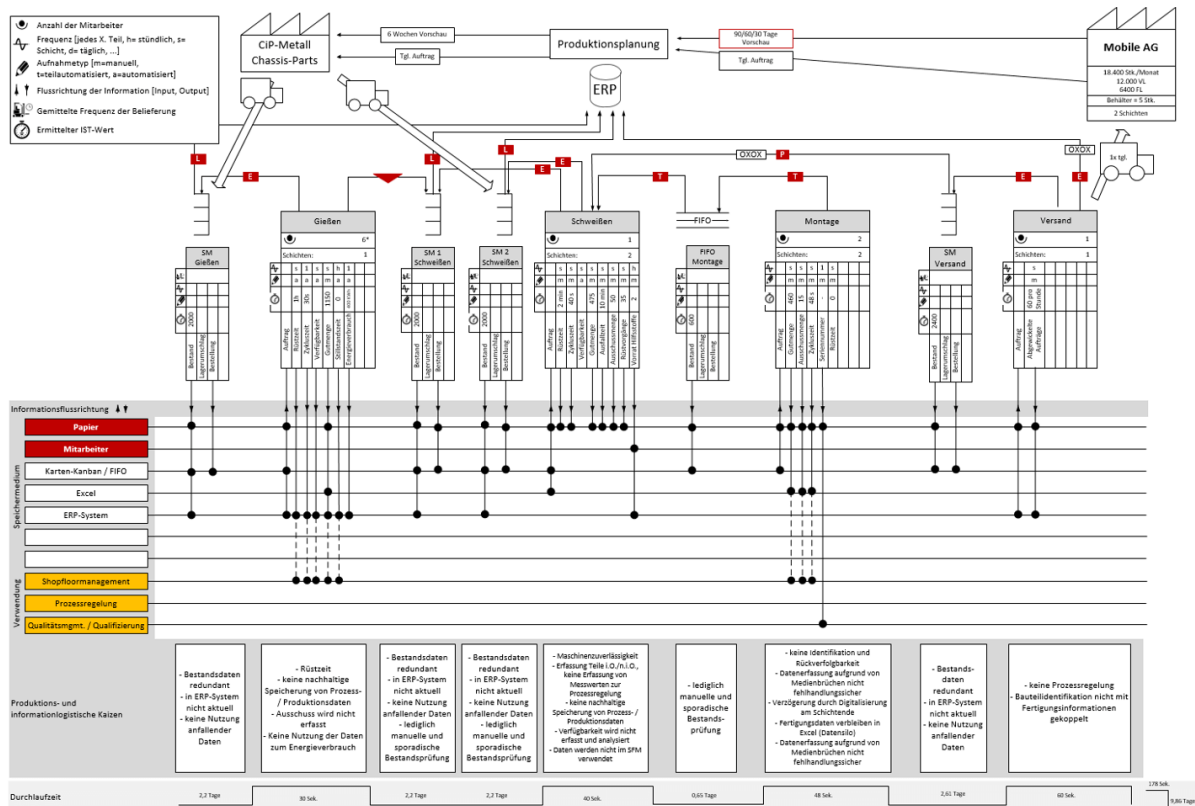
Anzahl der Mitarbeiter
Frequenz [jedes X. Teil, h= stündlich, s= Schicht, d= täglich, ...]
Aufnahmetyp [m=manuell, t=teilautomatisiert, a=automatisiert]
Flussrichtung der Information [Input, Output]
Gemittelte Frequenz der Belieferung
Ermittelter IST-Wert

CiP-Metall Chassis-Parts

6 Wochen Vorschau
Tgl. Auftrag
Produktionsplanung
90/60/30 Tage Vorschau
Tgl. Auftrag
Mobile AG
18.400 Stk./Monat
12.000 VL
6400 FL
Behälter = 5 Stk.
2 Schichten

ERP

OXOX
OXOX
1x tgl.

L E L L E E T P T E E

Gießen
6*
Schichten: 1
s s s s h 1
a a a a a a
1h 30s 1150 0
Auftrag Rüstzeit Zykluszeit Verfügbarkeit Gutmenge Stillstandzeit Energieverbrauch

SM Gießen
2000
Bestand Lagerumschlag Bestellung

SM 1 Schweißen
2000
Bestand Lagerumschlag Bestellung

SM 2 Schweißen
2000
Bestand Lagerumschlag Bestellung

Schweißen
1
Schichten: 2
s s s s s s s s
m m m m m m m m
2 min 40 s 475 10 min 50 35 2
Auftrag Rüstzeit Zykluszeit Verfügbarkeit Gutmenge Ausfallzeit Ausschussmenge Rüstvorgänge Vorrat Hilfsstoffe

FIFO

FIFO Montage
600
Bestand Lagerumschlag Bestellung

Montage
2
Schichten: 2
s s s 1 s
m m m m m
460 15 48 s 0
Auftrag Gutmenge Ausschussmenge Zykluszeit Seriennummer Rüstzeit

SM Versand
2400
Bestand Lagerumschlag Bestellung

Versand
1
Schichten: 1
s s
a
60 pro Stunde
Auftrag Abgewickelte Aufträge

Informationsflussrichtung
Speichermedium
Papier
Mitarbeiter
Karten-Kanban / FIFO
Excel
ERP-System
Verwendung
Shopfloormanagement
Prozessregelung
Qualitätsmgmt. / Qualifizierung

Produktions- und informationlogistische Kaizen

- Bestandsdaten redundant
- in ERP-System nicht aktuell
- keine Nutzung anfallender Daten

- Rüstzeit
- keine nachhaltige Speicherung von Prozess- / Produktionsdaten
- Ausschuss wird nicht erfasst
- Keine Nutzung der Daten zum Energieverbrauch

- Bestandsdaten redundant
- in ERP-System nicht aktuell
- keine Nutzung anfallender Daten
- lediglich manuelle und sporadische Bestandsprüfung

- Bestandsdaten redundant
- in ERP-System nicht aktuell
- keine Nutzung anfallender Daten
- lediglich manuelle und sporadische Bestandsprüfung

- Maschinenzuverlässigkeit
- Erfassung Teile i.O./n.i.O., keine Erfassung von Messwerten zur Prozessregelung
- keine nachhaltige Speicherung von Prozess- / Produktionsdaten
- Verfügbarkeit wird nicht erfasst und analysiert
- Daten werden nicht im SFM verwendet

- lediglich manuelle und sporadische Bestandsprüfung

- keine Identifikation und Rückverfolgbarkeit
- Datenerfassung aufgrund von Medienbrüchen nicht fehlhandlungssicher
- Verzögerung durch Digitalisierung am Schichtende
- Fertigungsdaten verbleiben in Excel (Datensilo)
- Datenerfassung aufgrund von Medienbrüchen nicht fehlhandlungssicher

- Bestandsdaten redundant
- in ERP-System nicht aktuell
- keine Nutzung anfallender Daten

- keine Prozessregelung
- Bauteilidentifikation nicht mit Fertigungsinformationen gekoppelt

Durchlaufzeit
2,2 Tage
30 Sek.
2,2 Tage
2,2 Tage
40 Sek.
0,65 Tage
48 Sek.
2,61 Tage
60 Sek.
178 Sek.
9,86 Tage